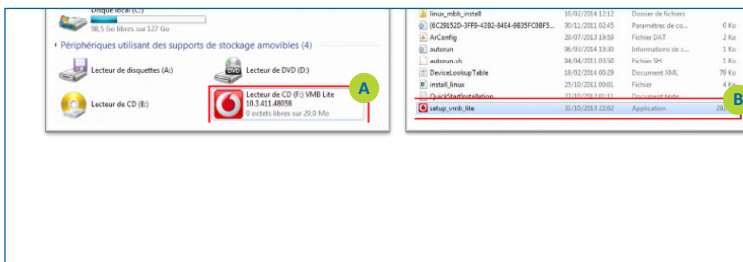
Disque local (C:)
98,5 Go libres sur 127 Go

Périphériques utilisant des supports de stockage amovibles (4)

Lecteur de disquettes (A:)

Lecteur de DVD (D:)

Lecteur de CD (E:)

Lecteur de CD (F:) VMB Lite 10.3.411.48058
0 octets libres sur 29,0 Mo

A

| | | | |
|---|---|---|---|
| linux_mbb_install | 10/02/2014 13:12 | Dossier de fichiers | |
| {6C29152D-3FF9-43B2-84E4-9B35FC0BF5... | 30/11/2011 02:45 | Paramètre de co... | 0 Ko |
| ArConfig | 29/07/2013 19:59 | Fichier DAT | 2 Ko |
| autorun | 06/03/2014 19:30 | Informations de c... | 1 Ko |
| autorun.sh | 04/04/2011 09:50 | Fichier SH | 1 Ko |
| DeviceLookupTable | 18/02/2014 09:29 | Document XML | 79 Ko |
| install_linux | 25/10/2011 09:01 | Fichier | 4 Ko |
| QuickStartInstallation | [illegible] | Document texte | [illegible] |
| setup_vmb_lite | 31/10/2013 22:02 | Application | 28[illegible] |

B